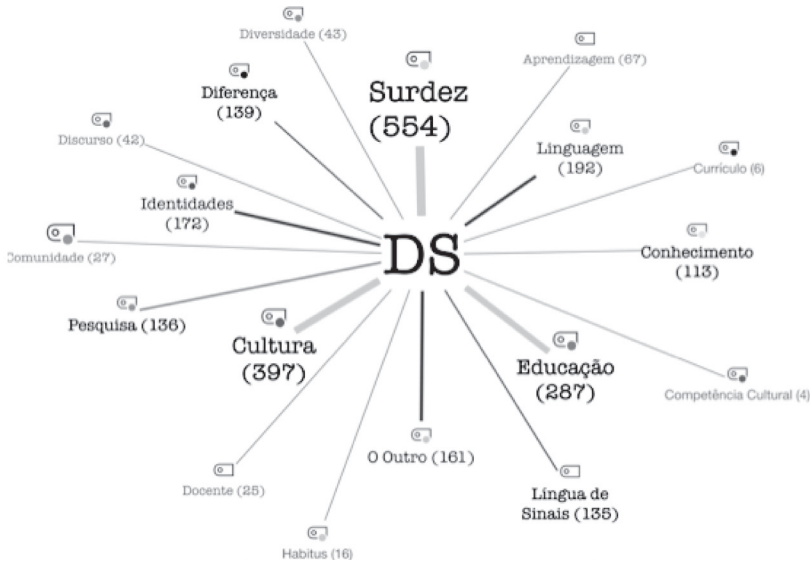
Diversidade (43)

Diferença (139)

Surdez (554)

Aprendizagem (67)

Discurso (42)

Linguagem (192)

Currículo (6)

Identidades (172)

DS

Conhecimento (113)

Comunidade (27)

Pesquisa (136)

Cultura (397)

Educação (287)

Competência Cultural (4)

O Outro (161)

Docente (25)

Língua de Sinais (135)

Habitus (16)